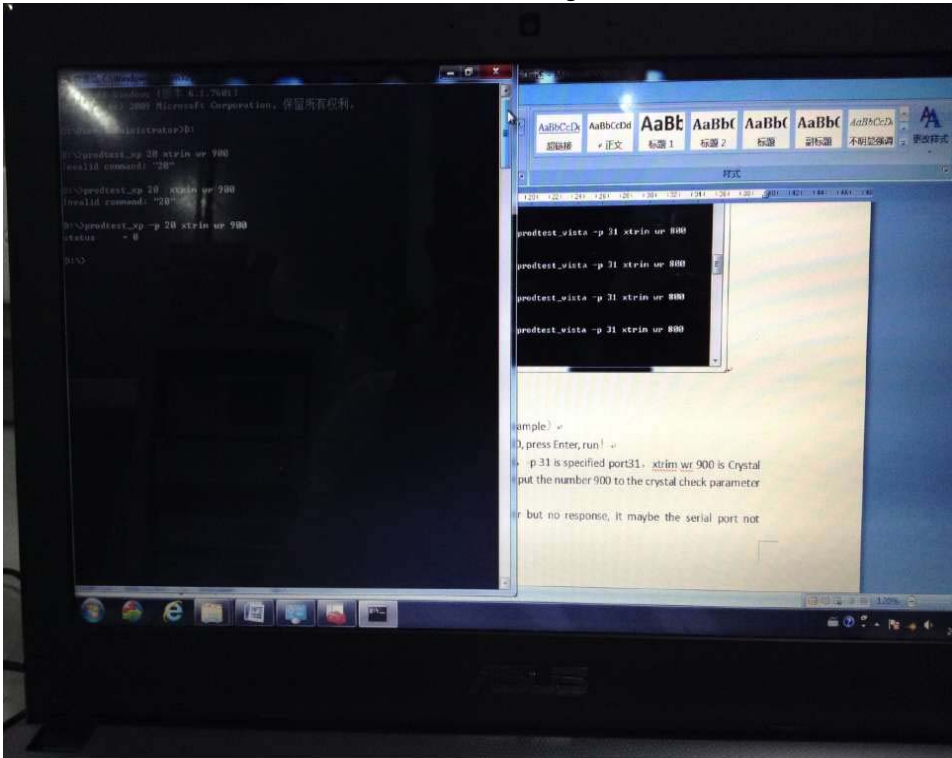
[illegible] Windows [版本 6.1.7601]
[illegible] 2009 Microsoft Corporation。保留所有权利。

C:\Users\Administrator>D:

D:\>prodtest_xp 28 xtrim wr 900
Invalid command: "28"

D:\>prodtest_xp 28 xtrim wr 900
Invalid command: "28"

D:\>prodtest_xp -p 28 xtrim wr 900
status = 0

D:\>

AaBbCcDd 超链接
AaBbCcDd 正文
AaBb 标题 1
AaBbC 标题 2
AaBbC 标题
AaBbC 副标题
AaBbCcDd 不明显强调
更改样式
样式

prodtest_vista -p 31 xtrim wr 800

prodtest_vista -p 31 xtrim wr 800

prodtest_vista -p 31 xtrim wr 800

prodtest_vista -p 31 xtrim wr 800

ample）
0, press Enter, run！
-p 31 is specified port31，xtrim wr 900 is Crystal
put the number 900 to the crystal check parameter

r but no response, it maybe the serial port not

120%